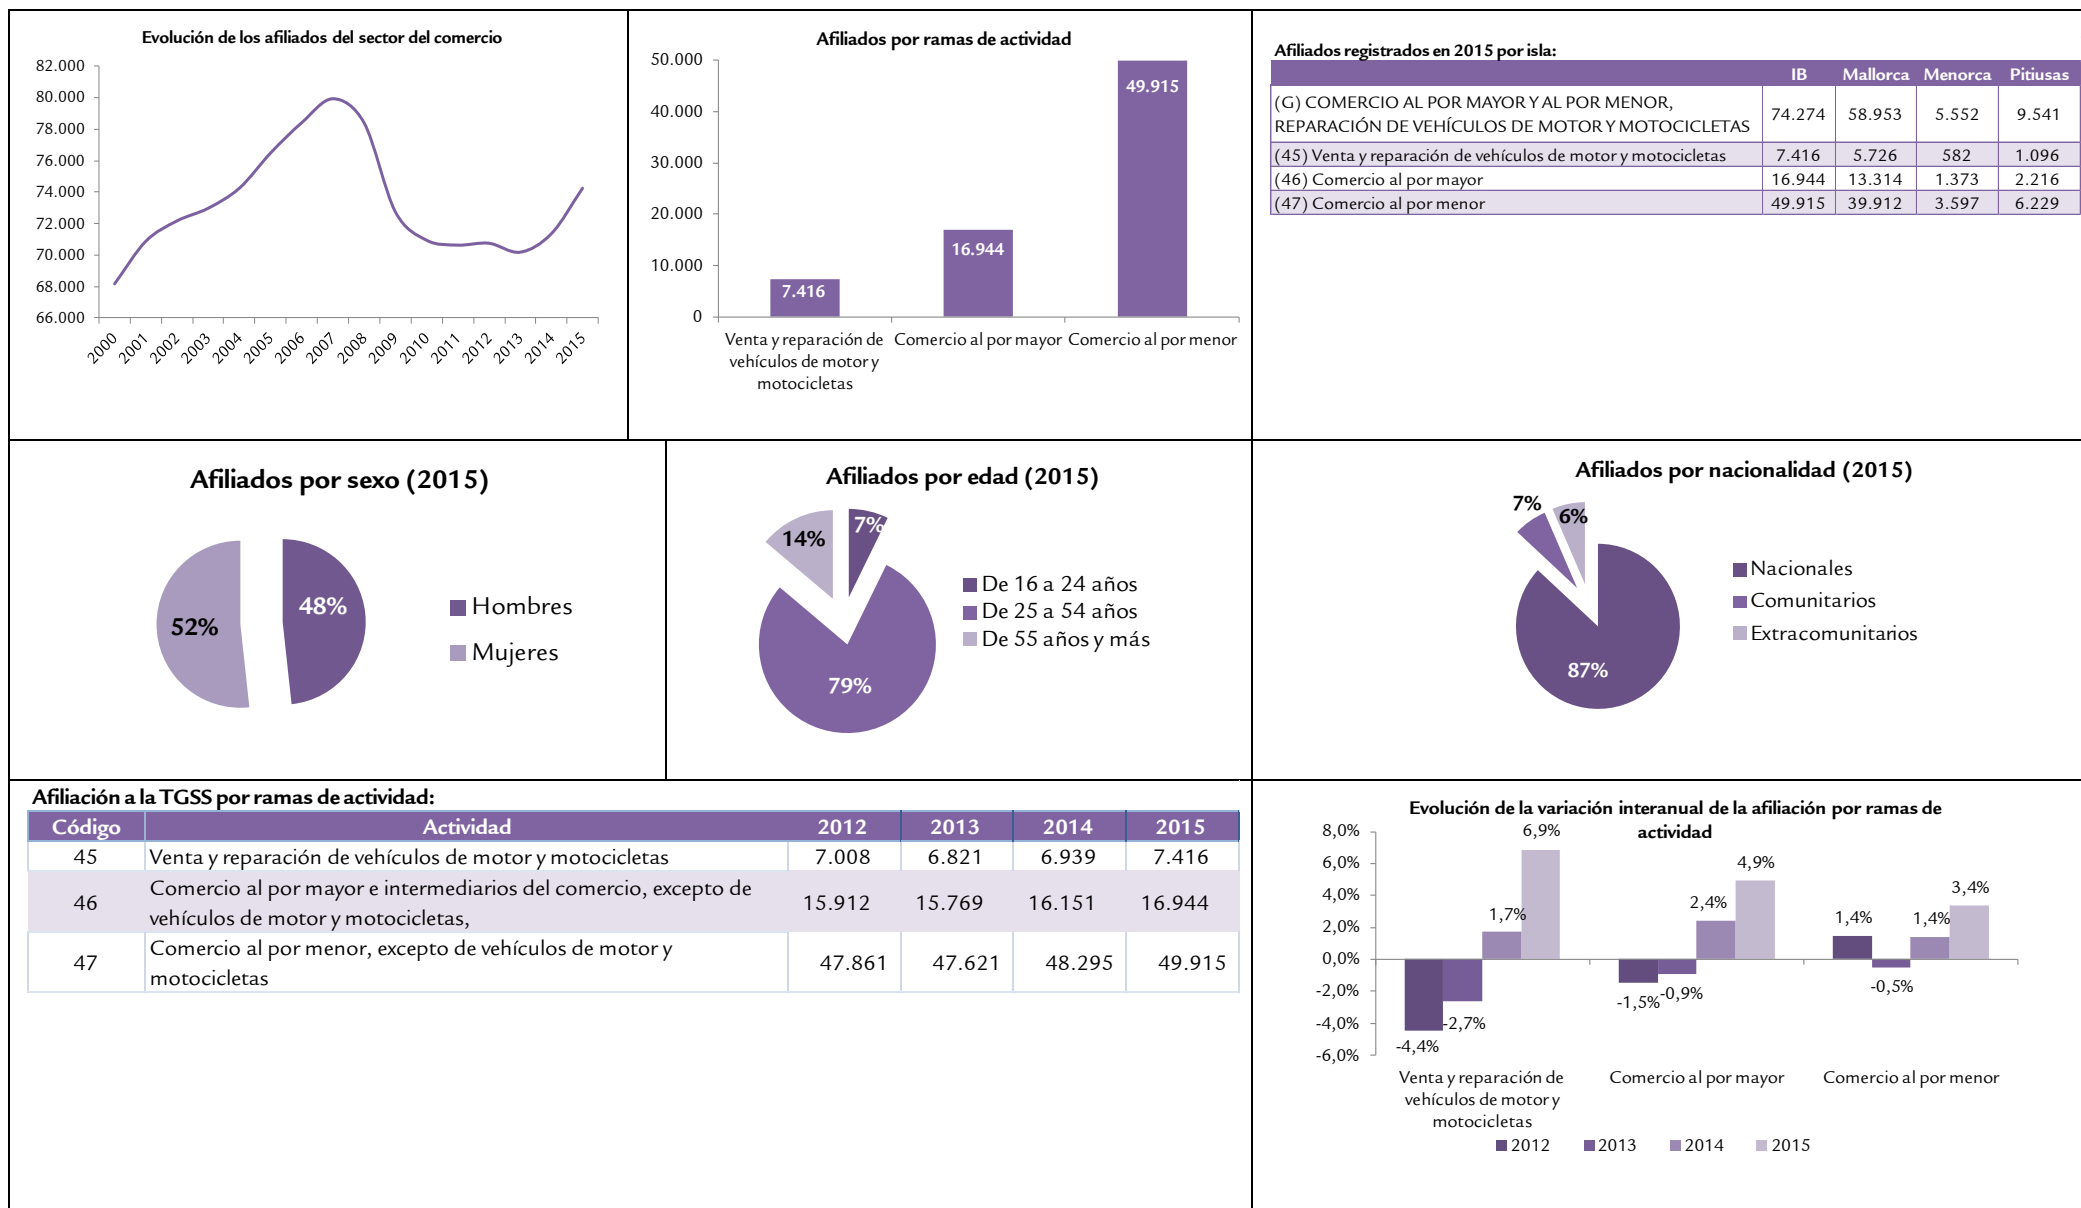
Evolución de los afiliados del sector del comercio

82.000
80.000
78.000
76.000
74.000
72.000
70.000
68.000
66.000

2000 2001 2002 2003 2004 2005 2006 2007 2008 2009 2010 2011 2012 2013 2014 2015

Afiliados por ramas de actividad

50.000
40.000
30.000
20.000
10.000
0

7.416
16.944
49.915

Venta y reparación de vehículos de motor y motocicletas
Comercio al por mayor
Comercio al por menor

Afiliados registrados en 2015 por isla:

| | IB | Mallorca | Menorca | Pitiusas |
|---|---|---|---|---|
| (G) COMERCIO AL POR MAYOR Y AL POR MENOR, REPARACIÓN DE VEHÍCULOS DE MOTOR Y MOTOCICLETAS | 74.274 | 58.953 | 5.552 | 9.541 |
| (45) Venta y reparación de vehículos de motor y motocicletas | 7.416 | 5.726 | 582 | 1.096 |
| (46) Comercio al por mayor | 16.944 | 13.314 | 1.373 | 2.216 |
| (47) Comercio al por menor | 49.915 | 39.912 | 3.597 | 6.229 |

Afiliados por sexo (2015)

52%
48%
Hombres
Mujeres

Afiliados por edad (2015)

14%
7%
79%
De 16 a 24 años
De 25 a 54 años
De 55 años y más

Afiliados por nacionalidad (2015)

7%
6%
87%
Nacionales
Comunitarios
Extracomunitarios

Afiliación a la TGSS por ramas de actividad:

| Código | Actividad | 2012 | 2013 | 2014 | 2015 |
|---|---|---|---|---|---|
| 45 | Venta y reparación de vehículos de motor y motocicletas | 7.008 | 6.821 | 6.939 | 7.416 |
| 46 | Comercio al por mayor e intermediarios del comercio, excepto de vehículos de motor y motocicletas, | 15.912 | 15.769 | 16.151 | 16.944 |
| 47 | Comercio al por menor, excepto de vehículos de motor y motocicletas | 47.861 | 47.621 | 48.295 | 49.915 |

Evolución de la variación interanual de la afiliación por ramas de actividad

8,0%
6,0%
4,0%
2,0%
0,0%
-2,0%
-4,0%
-6,0%

-4,4%
-2,7%
1,7%
6,9%
-1,5%
-0,9%
2,4%
4,9%
1,4%
-0,5%
1,4%
3,4%

Venta y reparación de vehículos de motor y motocicletas
Comercio al por mayor
Comercio al por menor

2012 2013 2014 2015